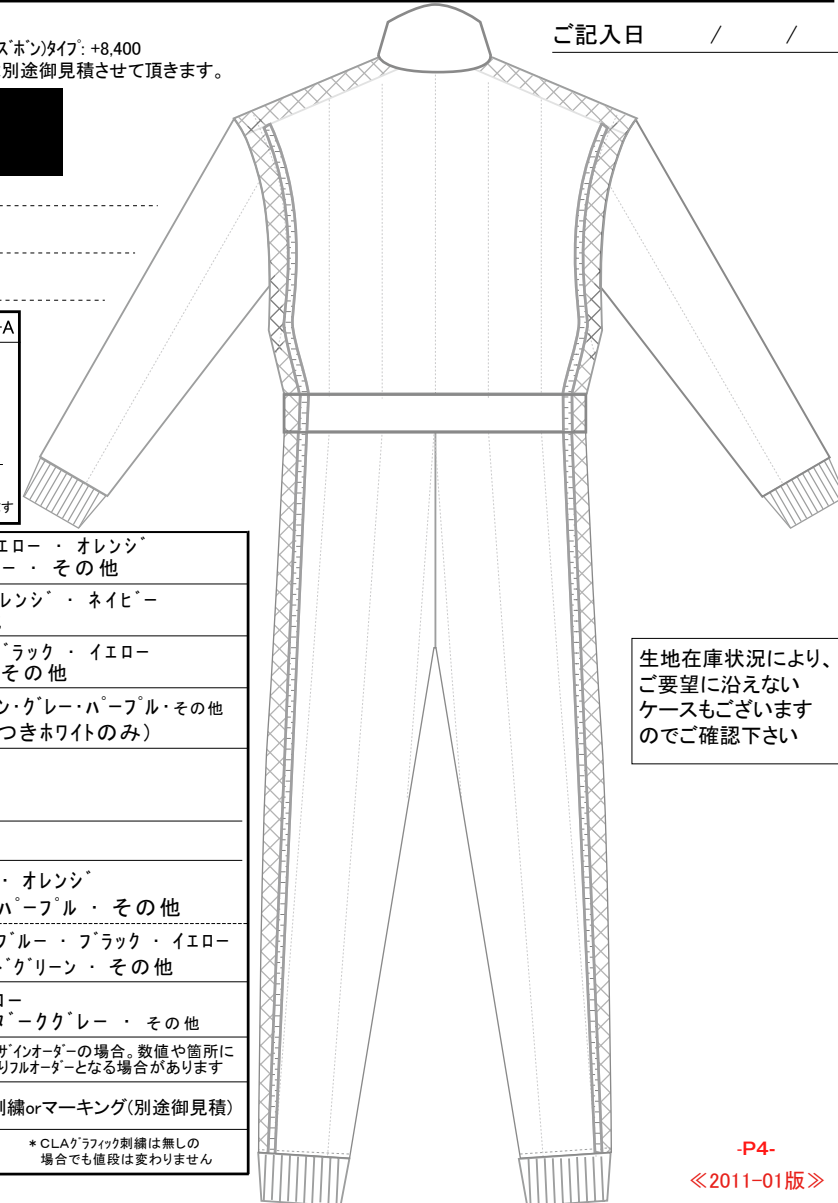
ｽﾞﾎﾞﾝ)ﾀｲﾌﾟ: +8,400
別途御見積させて頂きます。

ご記入日　　/　　/

-A

す

ｴﾛｰ ・ ｵﾚﾝｼﾞ
ｰ ・ その他

ﾚﾝｼﾞ ・ ﾈｲﾋﾞｰ

ﾞﾗｯｸ ・ ｲｴﾛｰ
その他

ﾝ・ｸﾞﾚｰ・ﾊﾟｰﾌﾟﾙ・その他
つきﾎﾜｲﾄのみ)

・ ｵﾚﾝｼﾞ
ﾊﾟｰﾌﾟﾙ ・ その他

ﾌﾞﾙｰ ・ ﾌﾞﾗｯｸ ・ ｲｴﾛｰ
ﾞｸﾞﾘｰﾝ ・ その他

ﾛｰ
ﾀﾞｰｸｸﾞﾚｰ ・ その他

ｻﾞｲﾝｵｰﾀﾞｰの場合。数値や箇所に
りﾌﾙｵｰﾀﾞｰとなる場合があります

刺繍orマーキング(別途御見積)

＊CLAｸﾞﾗﾌｨｯｸ刺繍は無しの
場合でも値段は変わりません

生地在庫状況により、
ご要望に沿えない
ケースもございます
のでご確認下さい

-P4-
≪2011-01版≫